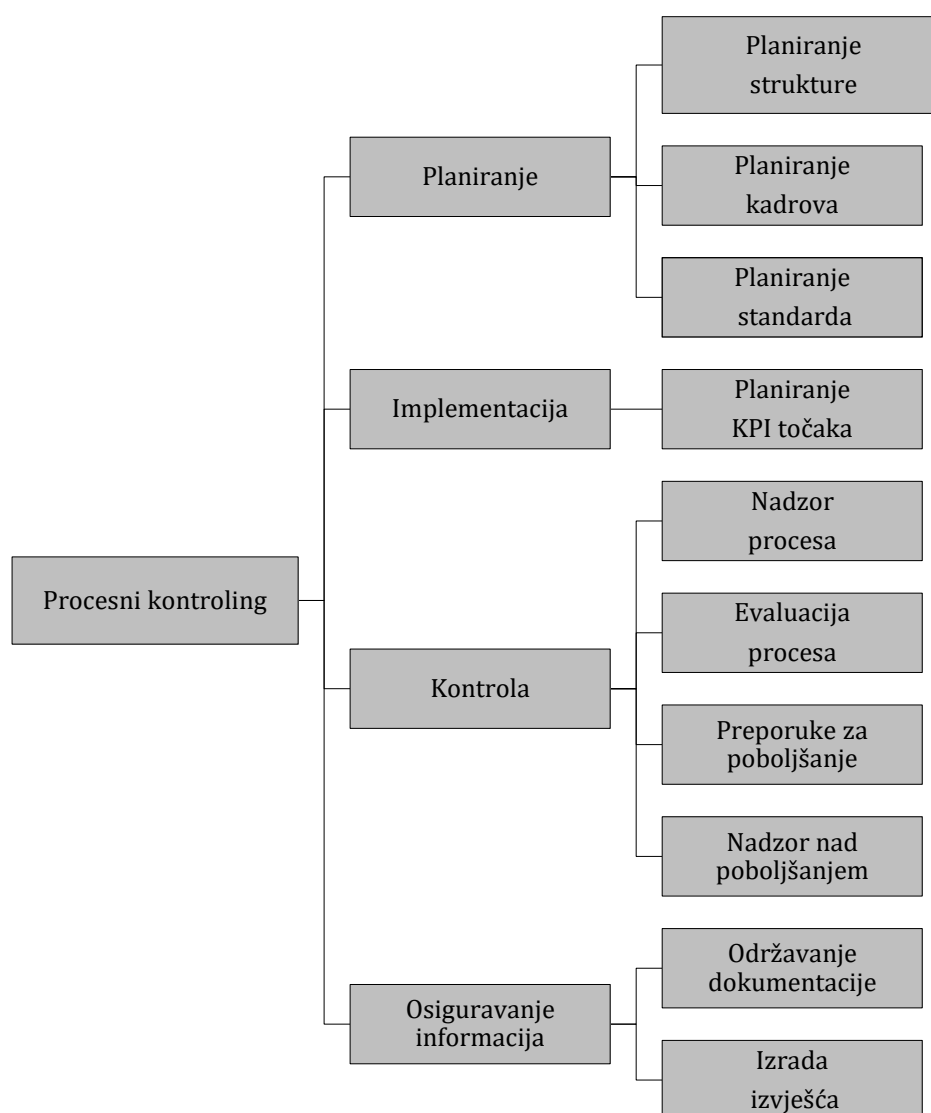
Procesni kontroling

Planiranje

Planiranje strukture

Planiranje kadrova

Planiranje standarda

Implementacija

Planiranje KPI točaka

Kontrola

Nadzor procesa

Evaluacija procesa

Preporuke za poboljšanje

Nadzor nad poboljšanjem

Osiguravanje informacija

Održavanje dokumentacije

Izrada izvješća